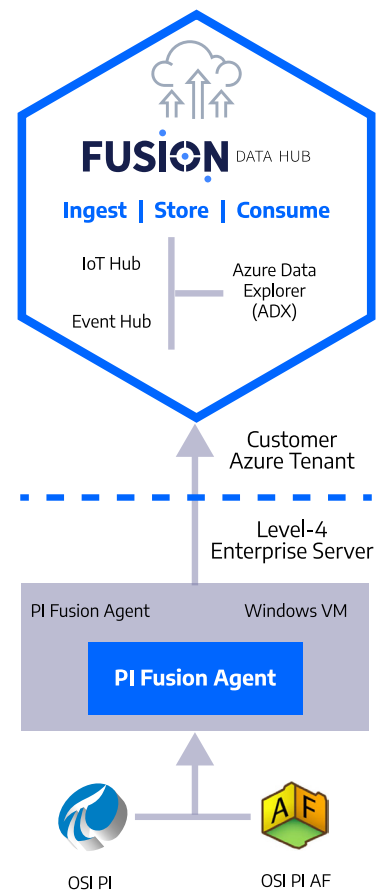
FUSION DATA HUB

Ingest | Store | Consume

IoT Hub

Event Hub

Azure Data Explorer (ADX)

Customer Azure Tenant

Level-4 Enterprise Server

PI Fusion Agent

Windows VM

PI Fusion Agent

AF

OSI PI

OSI PI AF